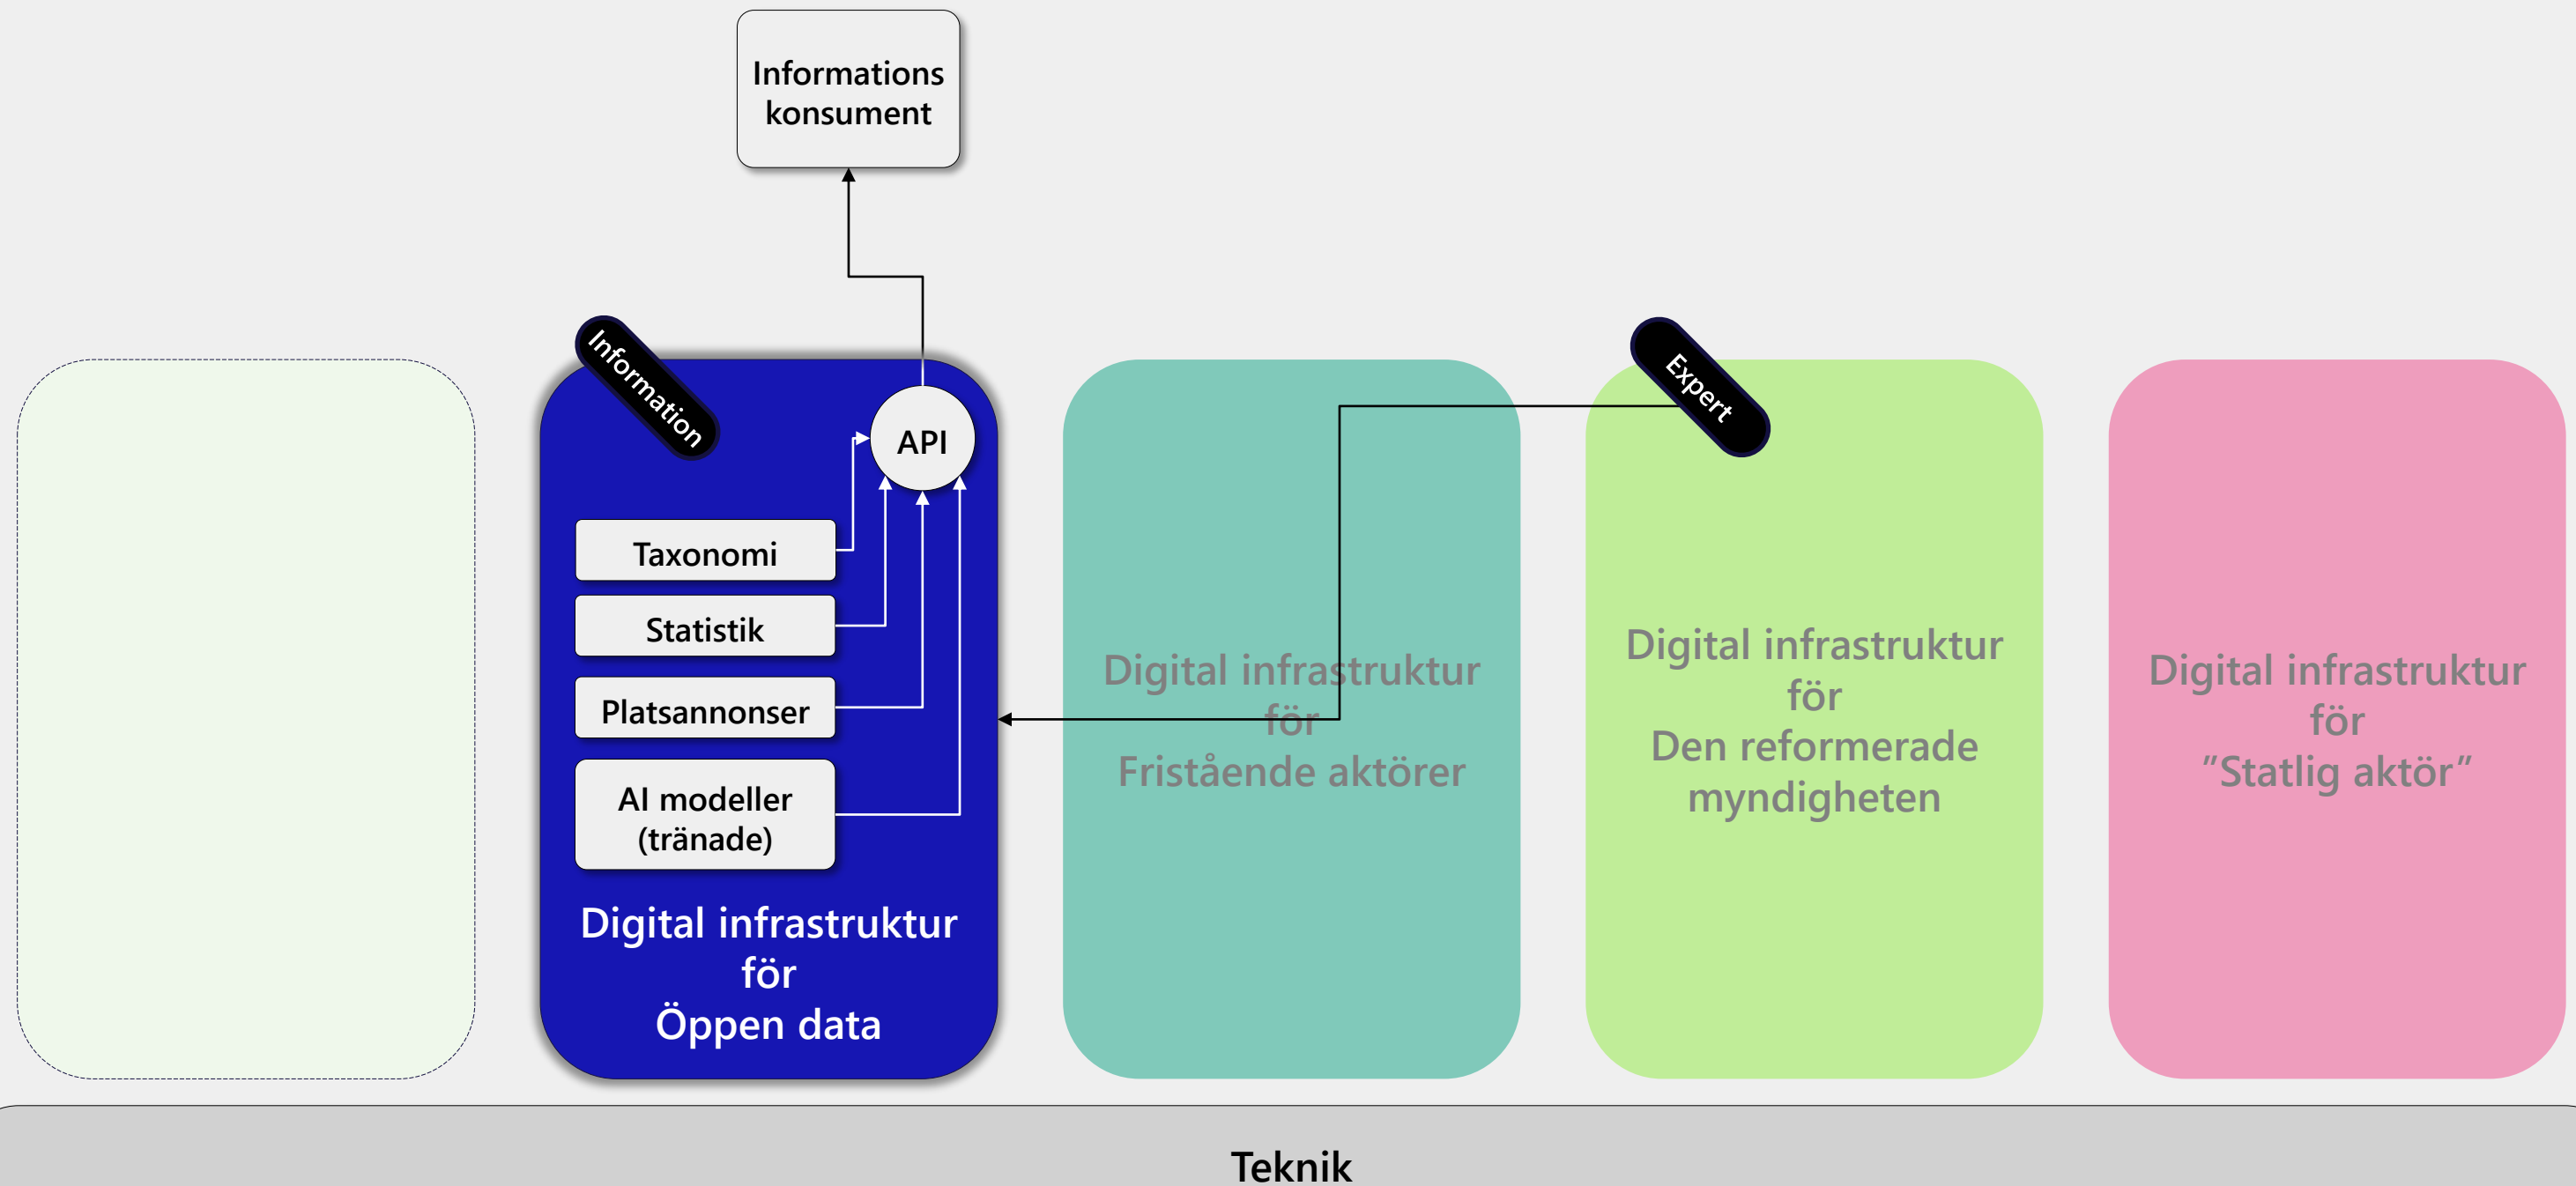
Informations konsument

Information

API

Taxonomi

Statistik

Platsannonser

AI modeller (tränade)

Digital infrastruktur
för
Öppen data

Digital infrastruktur
för
Fristående aktörer

Expert

Digital infrastruktur
för
Den reformerade myndigheten

Digital infrastruktur
för
”Statlig aktör”

Teknik